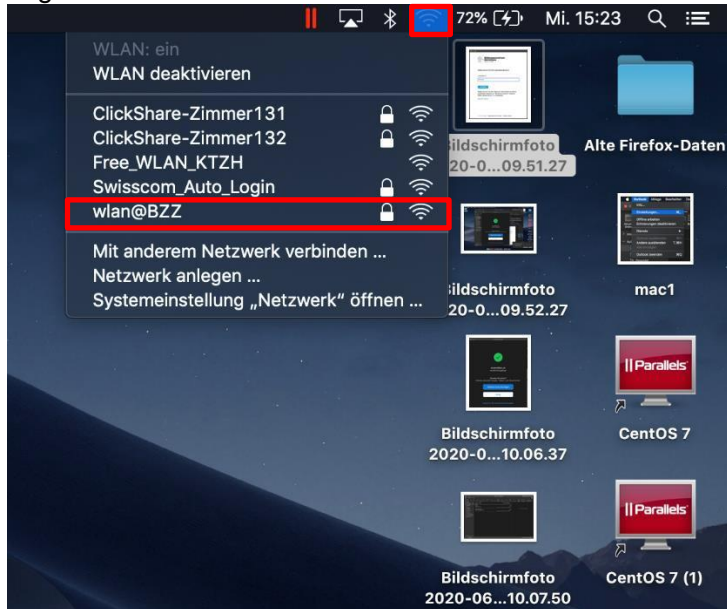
72% Mi. 15:23

WLAN: ein
WLAN deaktivieren

ClickShare-Zimmer131
ClickShare-Zimmer132
Free_WLAN_KTZH
Swisscom_Auto_Login
wlan@BZZ

Mit anderem Netzwerk verbinden ...
Netzwerk anlegen ...
Systemeinstellung „Netzwerk" öffnen ...

Bildschirmfoto
2020-0...09.51.27

Alte Firefox-Daten

Bildschirmfoto
2020-0...09.52.27

mac1

Bildschirmfoto
2020-0...10.06.37

Parallels
CentOS 7

Bildschirmfoto
2020-06...10.07.50

Parallels
CentOS 7 (1)